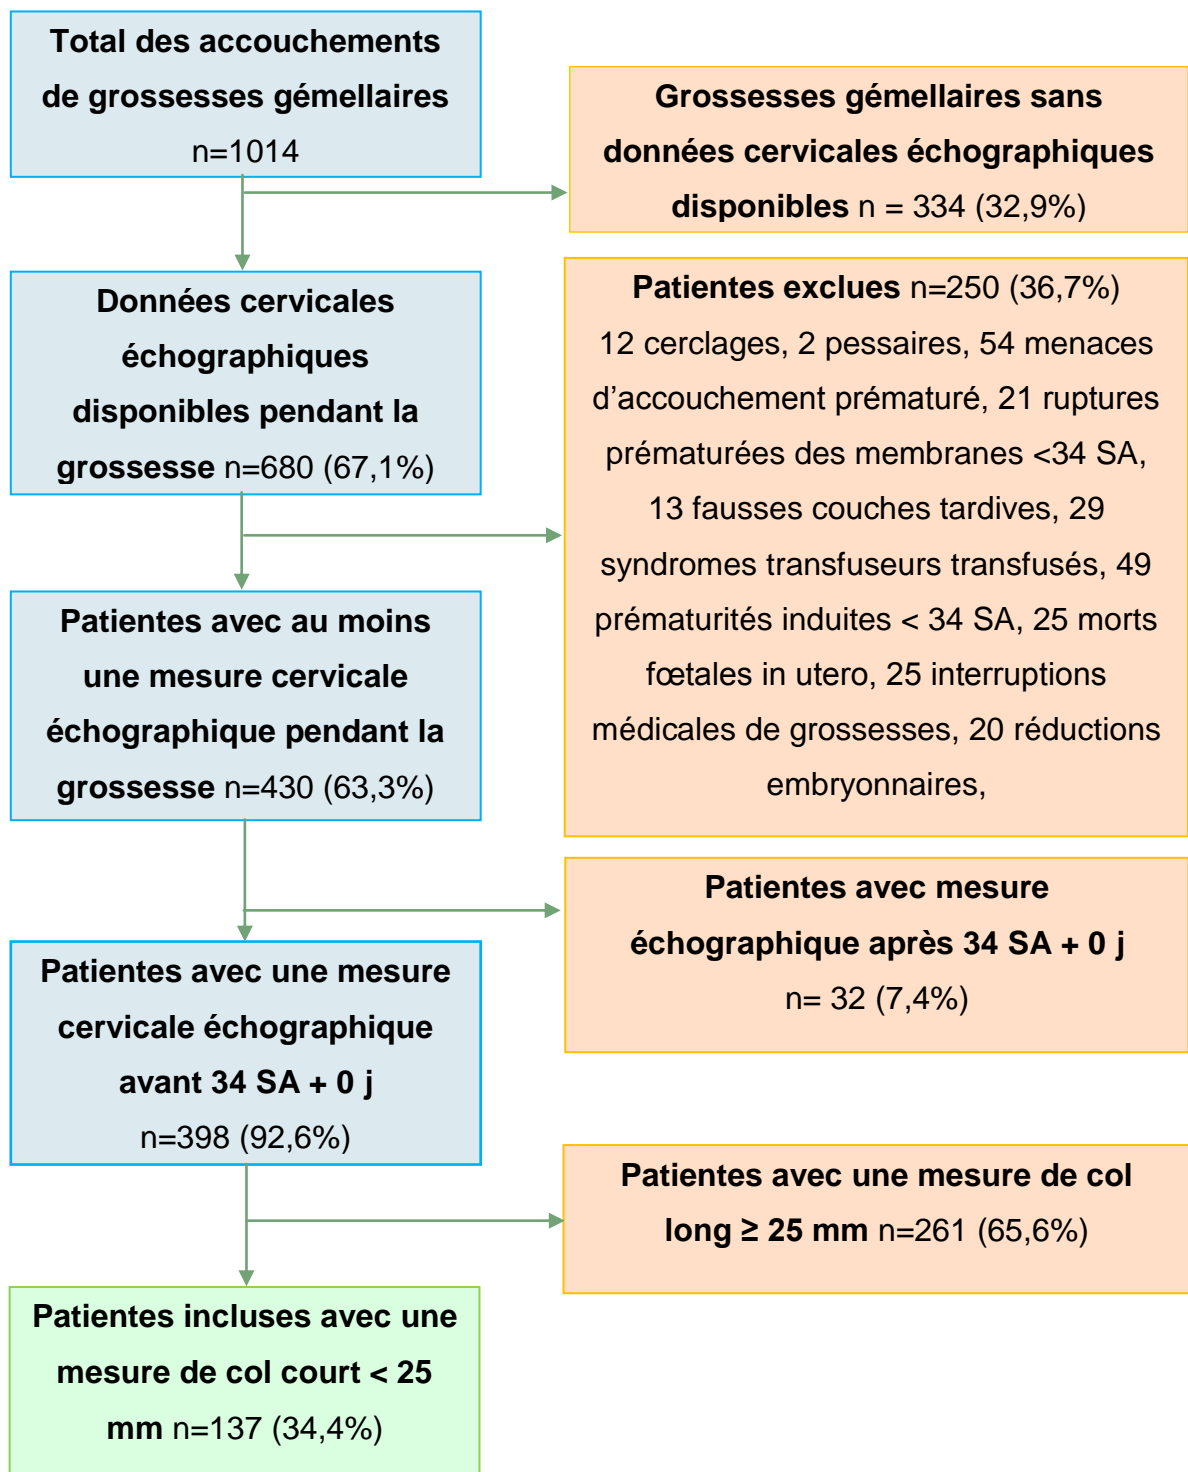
Total des accouchements de grossesses gémellaires n=1014

Grossesses gémellaires sans données cervicales échographiques disponibles n = 334 (32,9%)

Données cervicales échographiques disponibles pendant la grossesse n=680 (67,1%)

Patientes exclues n=250 (36,7%) 12 cerclages, 2 pessaires, 54 menaces d'accouchement prématuré, 21 ruptures prématurées des membranes <34 SA, 13 fausses couches tardives, 29 syndromes transfuseurs transfusés, 49 prématurités induites < 34 SA, 25 morts fœtales in utero, 25 interruptions médicales de grossesses, 20 réductions embryonnaires,

Patientes avec au moins une mesure cervicale échographique pendant la grossesse n=430 (63,3%)

Patientes avec mesure échographique après 34 SA + 0 j n= 32 (7,4%)

Patientes avec une mesure cervicale échographique avant 34 SA + 0 j n=398 (92,6%)

Patientes avec une mesure de col long ≥ 25 mm n=261 (65,6%)

Patientes incluses avec une mesure de col court < 25 mm n=137 (34,4%)